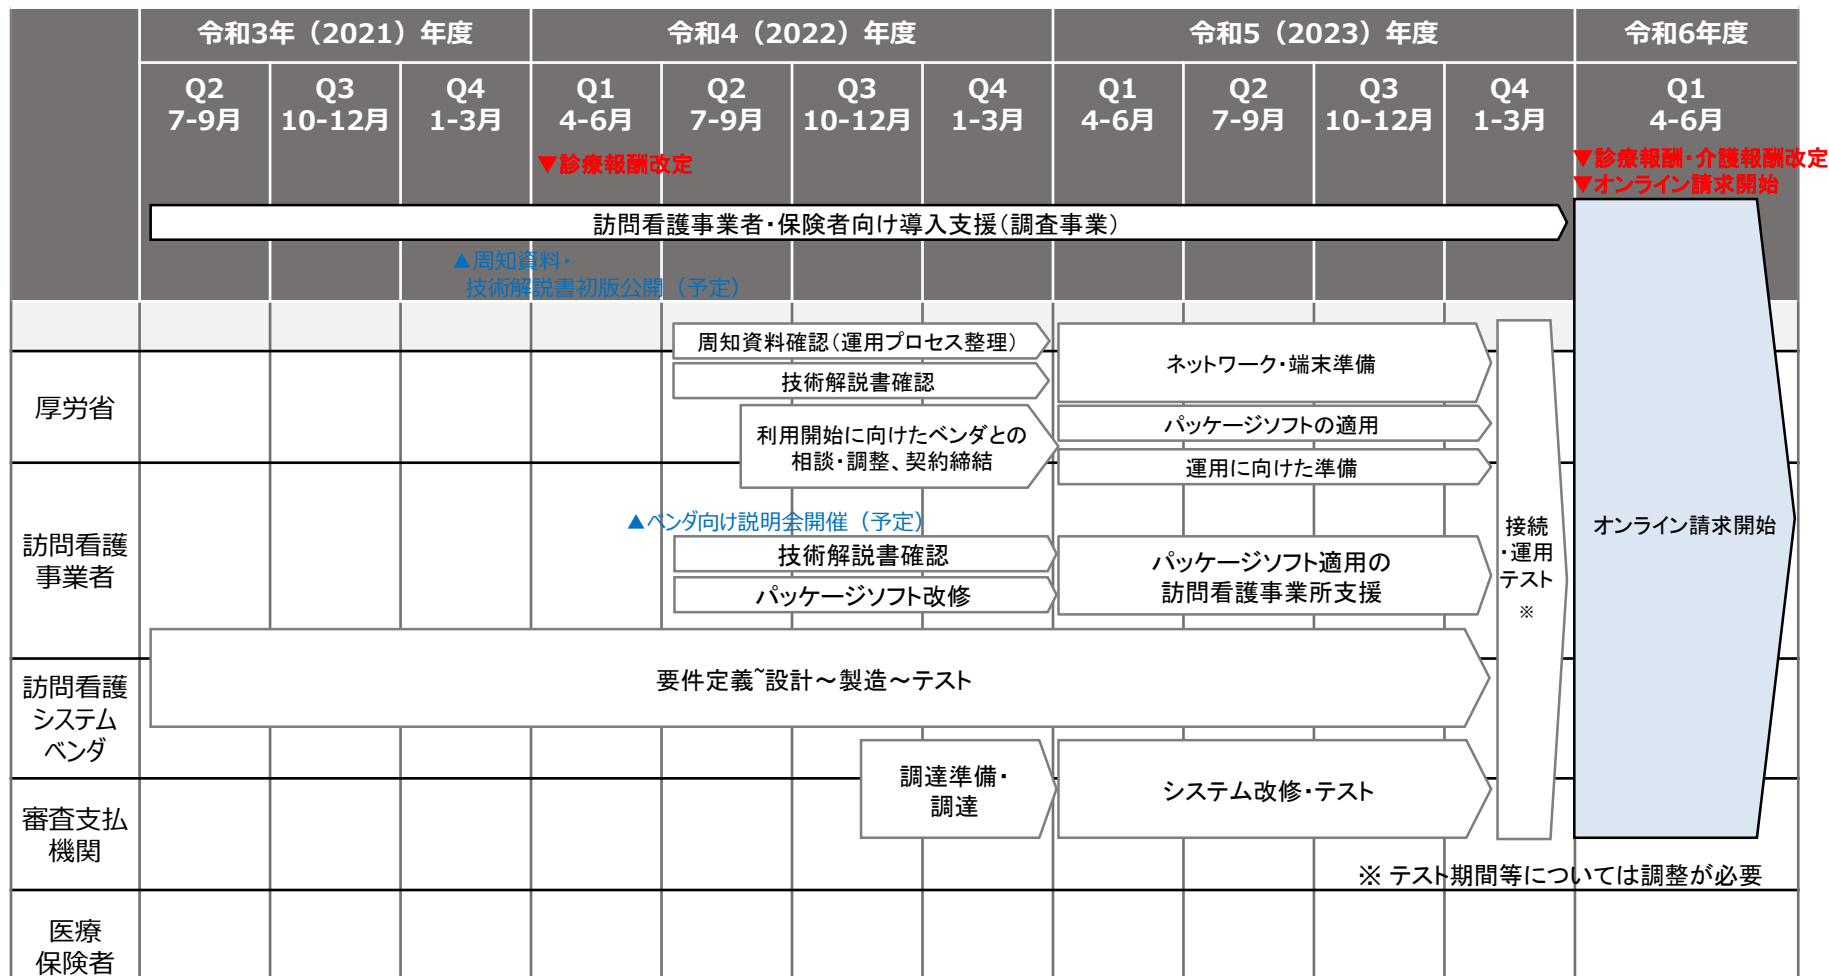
令和3年（2021）年度

令和4（2022）年度

令和5（2023）年度

令和6年度

Q2 7-9月

Q3 10-12月

Q4 1-3月

Q1 4-6月

Q2 7-9月

Q3 10-12月

Q4 1-3月

Q1 4-6月

Q2 7-9月

Q3 10-12月

Q4 1-3月

Q1 4-6月

▼診療報酬改定

▼診療報酬・介護報酬改定
▼オンライン請求開始

訪問看護事業者・保険者向け導入支援（調査事業）

▲周知資料・
技術解説書初版公開（予定）

厚労省

周知資料確認（運用プロセス整理）

技術解説書確認

利用開始に向けたベンダとの相談・調整、契約締結

ネットワーク・端末準備

パッケージソフトの適用

運用に向けた準備

訪問看護事業者

▲ベンダ向け説明会開催（予定）

技術解説書確認

パッケージソフト改修

パッケージソフト適用の訪問看護事業所支援

接続・運用テスト
※

オンライン請求開始

訪問看護システムベンダ

要件定義~設計～製造～テスト

審査支払機関

調達準備・調達

システム改修・テスト

※ テスト期間等については調整が必要

医療保険者